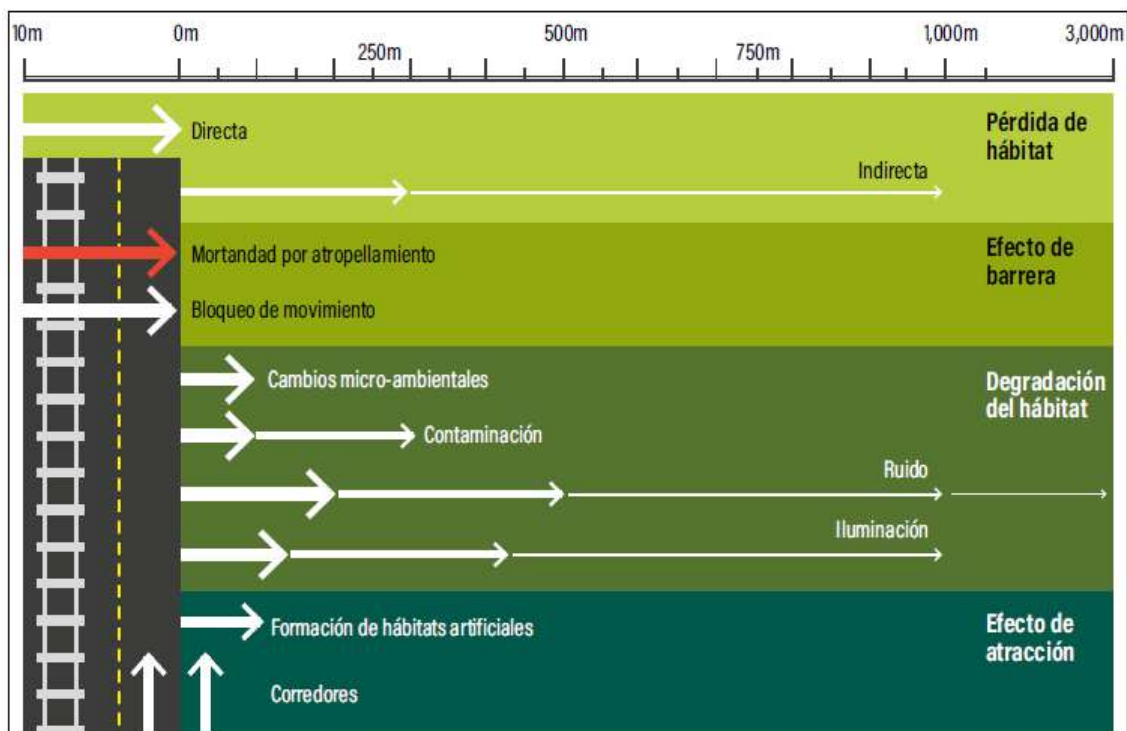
10m 0m 250m 500m 750m 1,000m 3,000m

Directa

Pérdida de hábitat

Indirecta

Mortandad por atropellamiento

Efecto de barrera

Bloqueo de movimiento

Cambios micro-ambientales

Degradación del hábitat

Contaminación

Ruido

Iluminación

Formación de hábitats artificiales

Efecto de atracción

Corredores